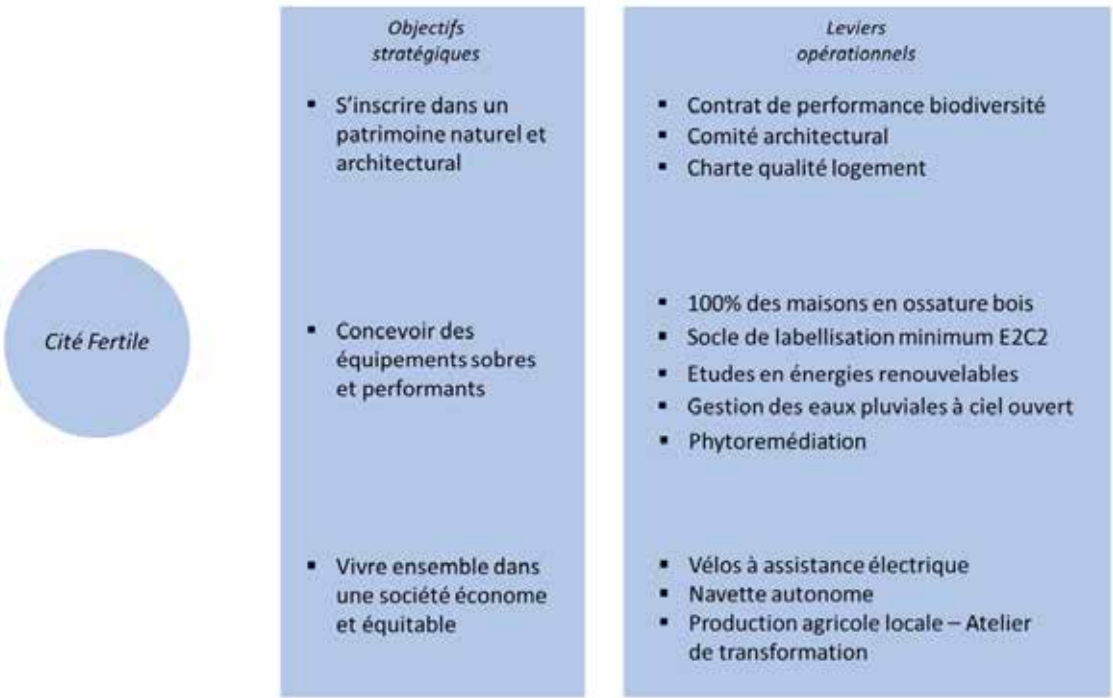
Cité Fertile

Objectifs stratégiques

- S'inscrire dans un patrimoine naturel et architectural
- Concevoir des équipements sobres et performants
- Vivre ensemble dans une société économe et équitable

Leviers opérationnels

- Contrat de performance biodiversité
- Comité architectural
- Charte qualité logement

- 100% des maisons en ossature bois
- Socle de labellisation minimum E2C2
- Etudes en énergies renouvelables
- Gestion des eaux pluviales à ciel ouvert
- Phytoremédiation

- Vélos à assistance électrique
- Navette autonome
- Production agricole locale – Atelier de transformation